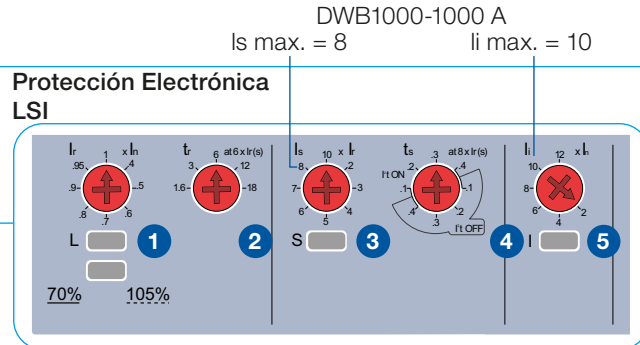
DWB1000-1000 A

ls max. = 8

li max. = 10

Protección Electrónica LSI

Ir x In
1
.95 .4
.9 .5
.8 .6
.7

tr at 6 x Ir(s)
6
3 12
1.6 18

Is x Ir
10
8 2
7 3
6 4
5

ts at 8 x Ir(s)
.3
.2 .4
I²t ON
.1 .1
.4 .2
.3
I²t OFF

Ii x In
12
10
8 2
6 4

L
1
2
S
3
4
I
5

70%
105%